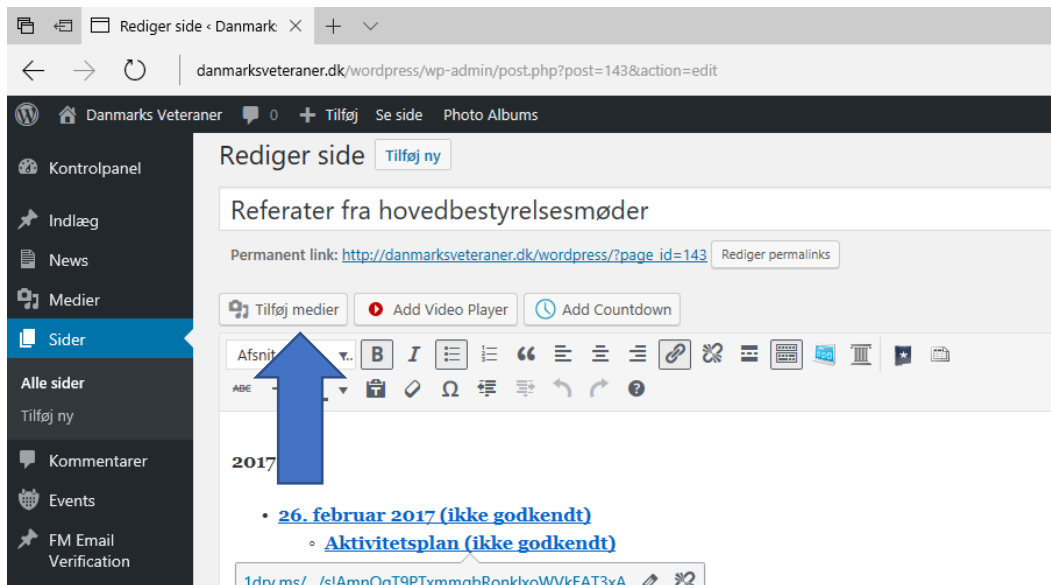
Rediger side ‹ Danmark

danmarksveteraner.dk/wordpress/wp-admin/post.php?post=143&action=edit

Danmarks Veteraner 0 Tilføj Se side Photo Albums

Kontrolpanel
Indlæg
News
Medier
Sider
Alle sider
Tilføj ny
Kommentarer
Events
FM Email Verification

Rediger side Tilføj ny

Referater fra hovedbestyrelsesmøder

Permanent link: http://danmarksveteraner.dk/wordpress/?page_id=143 Rediger permalinks

Tilføj medier Add Video Player Add Countdown

Afsnit

ABC

2017

• 26. februar 2017 (ikke godkendt)
◦ Aktivitetsplan (ikke godkendt)

1drv.ms/ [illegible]